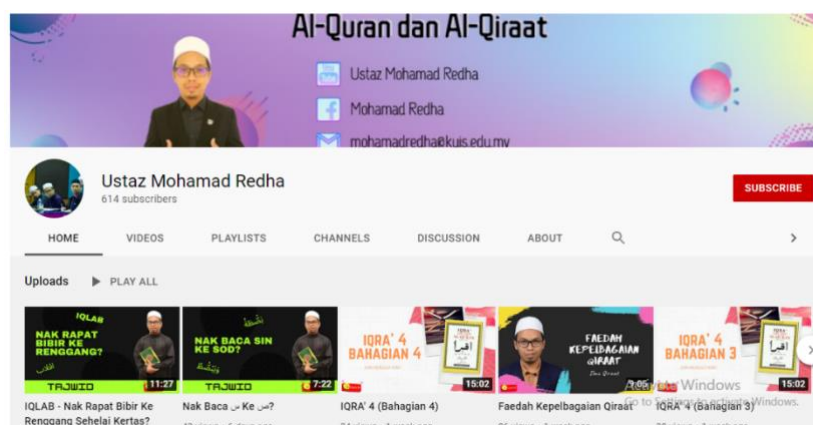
Al-Quran dan Al-Qiraat

Ustaz Mohamad Redha

Mohamad Redha

mohamadredha@kuis.edu.my

Ustaz Mohamad Redha
614 subscribers

SUBSCRIBE

HOME VIDEOS PLAYLISTS CHANNELS DISCUSSION ABOUT

Uploads PLAY ALL

IQLAB
NAK RAPAT BIBIR KE RENGGANG?
TAJWID
11:27
IQLAB - Nak Rapat Bibir Ke Renggang Sehelai Kertas?

NAK BACA SIN KE SOD?
TAJWID
7:22
Nak Baca س Ke ص?

IQRA' 4 BAHAGIAN 4
15:02
IQRA' 4 (Bahagian 4)

FAEDAH KEPELBAGAIAN QIRAAT
1:05
Faedah Kepelbagaian Qiraat

IQRA' 4 BAHAGIAN 3
15:02
IQRA' 4 (Bahagian 3)

Activate Windows
Go to Settings to activate Windows.